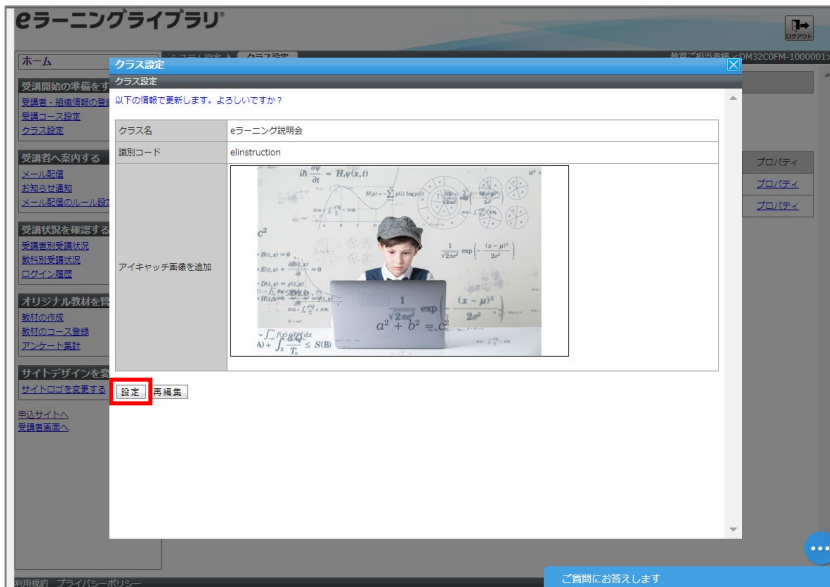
eラーニングライブラリ

ログアウト

ホーム

クラス設定

クラス設定

以下の情報で更新します。よろしいですか？

| クラス名 | eラーニング説明会 |
|---|---|
| 識別コード | elinstruction |
| アイキャッチ画像を追加 | |

$a^2 + b^2 = c^2$

設定 再編集

受講開始の準備をす

受講者・組織情報の登

受講コース設定

クラス設定

受講者へ案内する

メール配信

お知らせ通知

メール配信のルール設

受講状況を確認する

受講者別受講状況

教材別受講状況

ログイン履歴

オリジナル教材を管

教材の作成

教材のコース登録

アンケート集計

サイトデザインを変

サイトロゴを変更する

申込サイトへ

受講者画面へ

プロパティ

プロパティ

プロパティ

教育ご担当者様 <DM32C0FM-1000001>

利用規約 プライバシーポリシー

ご質問にお答えします